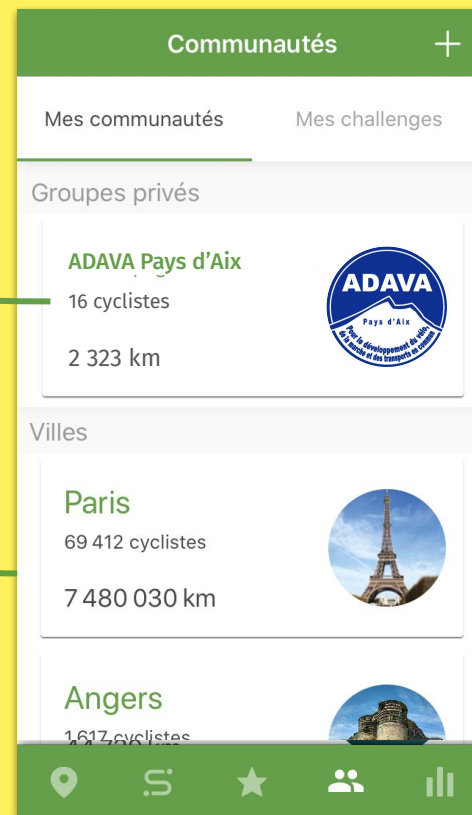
Communautés +

Mes communautés

Mes challenges

Groupes privés

ADAVA Pays d'Aix
16 cyclistes
2 323 km

ADAVA
Pays d'Aix
Pour le développement du vélo, de la marche et des transports en commun

Villes

Paris
69 412 cyclistes
7 480 030 km

Angers
1 617 cyclistes
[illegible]